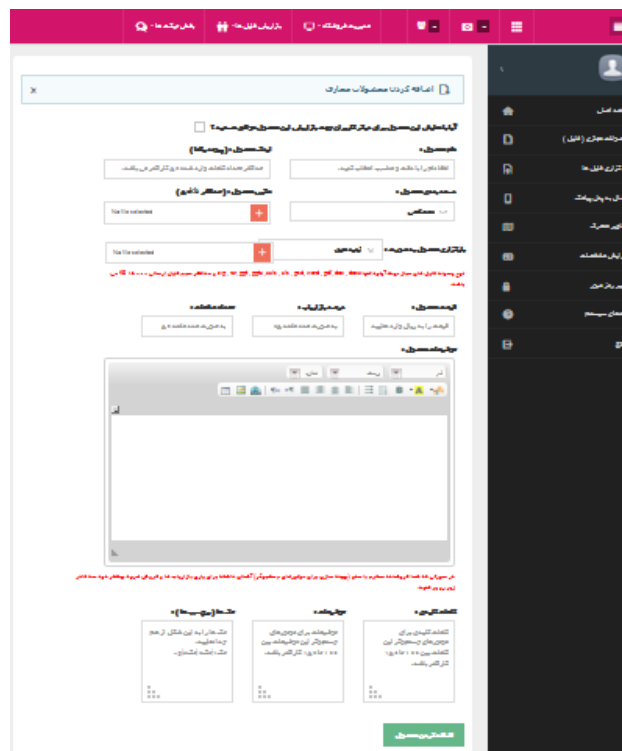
مدیریت فروشگاه
بازاریابی فایل ها
پخش پیام ها

اضافه کردن محصولات مجازی

آیا با خرید این محصول برای خریدار کد ریفرال جهت بازاریابی این محصول صادر شود؟

نام محصول:
لطفا نام را با دقت و مناسب انتخاب کنید.
لینک محصول: (پیوند یکتا)
حداکثر تعداد کلمات وارد شده ۹۰ کاراکتر می باشد.

دسته بندی محصول:
مشخص
عکس محصول: (حداکثر ۱ مگ)
No file selected

بارگزاری محصول به صورت:
فایل
No file selected

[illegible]

قیمت محصول:
قیمت را به ریال وارد نمایید
درصد بازاریاب:
به عدد وارد شود
تعداد تخفیف:
به عدد وارد شود

توضیحات محصول:

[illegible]

کلمات کلیدی:
کلمات کلیدی برای موتورهای جستجو از این توضیحات بین ۵۰ تا ۵۰۰ کاراکتر باشد.
توضیحات:
توضیحات برای موتورهای جستجو از این توضیحات بین ۵۰ تا ۵۰۰ کاراکتر باشد.
تگ ها: (جدا با ,)
تگ ها را به این شکل از هم جدا نمایید:
تگ ,تگ ,تگ

افزودن محصول

صفحه اصل
محصولات مجازی (فایل)
بازاریابی فایل ها
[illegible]
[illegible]
بازاریابی ماشین
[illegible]
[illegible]
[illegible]